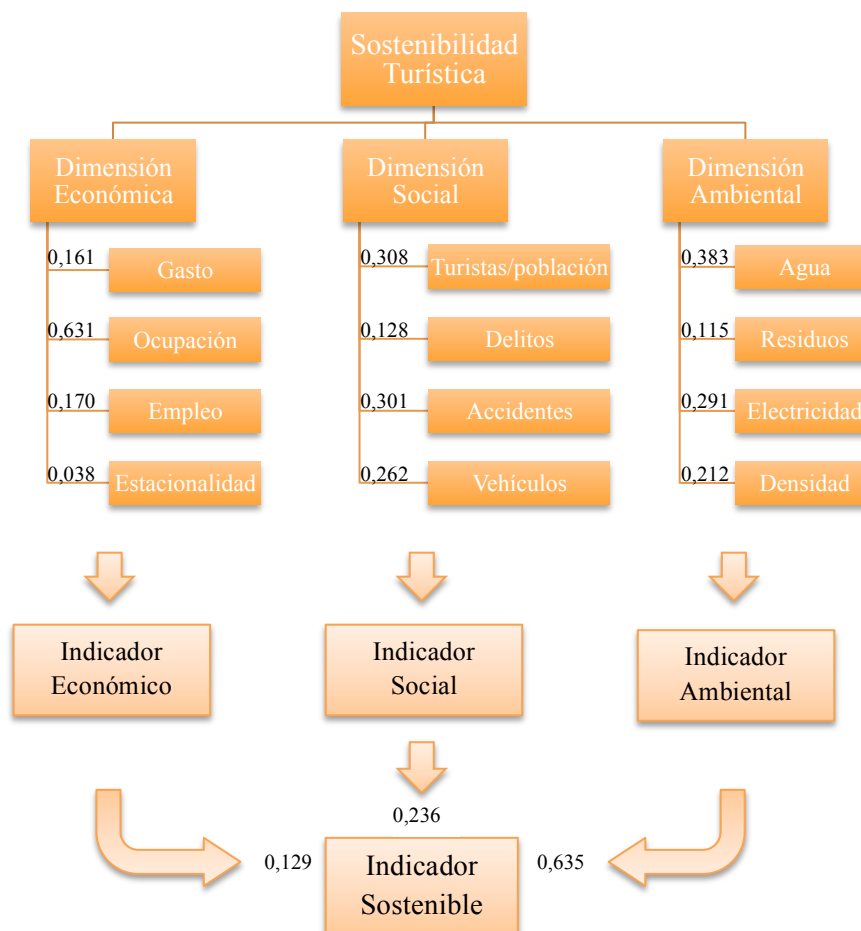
Sostenibilidad Turística

Dimensión Económica

0,161 Gasto
0,631 Ocupación
0,170 Empleo
0,038 Estacionalidad

Dimensión Social

0,308 Turistas/población
0,128 Delitos
0,301 Accidentes
0,262 Vehículos

Dimensión Ambiental

0,383 Agua
0,115 Residuos
0,291 Electricidad
0,212 Densidad

Indicador Económico

Indicador Social

Indicador Ambiental

0,236

0,129

0,635

Indicador Sostenible